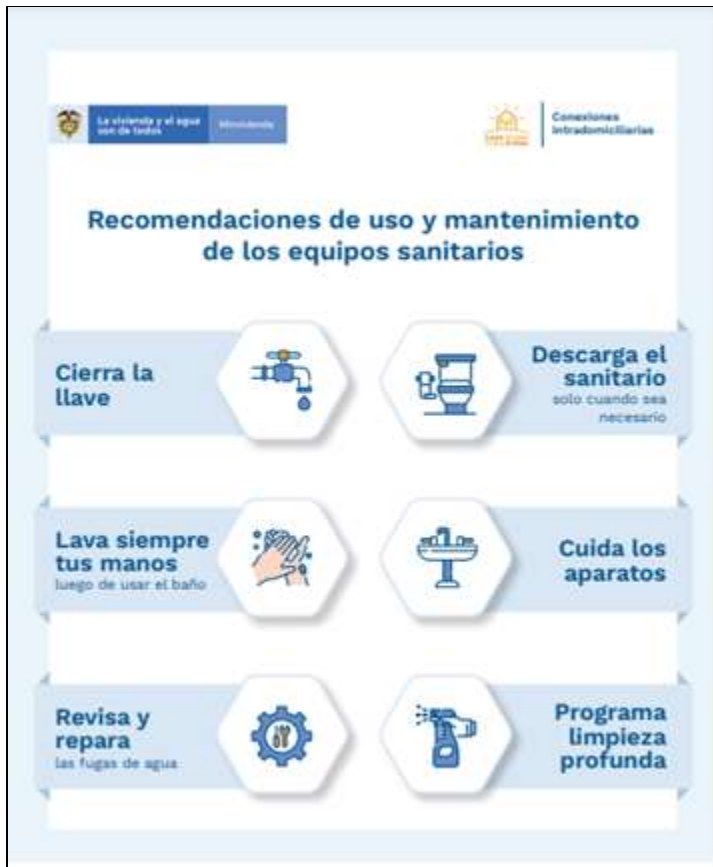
La vivienda y el agua son de todos | Minvivienda

Conexiones Intradomiciliarias

Recomendaciones de uso y mantenimiento de los equipos sanitarios

Cierra la llave

Descarga el sanitario
solo cuando sea necesario

Lava siempre tus manos
luego de usar el baño

Cuida los aparatos

Revisa y repara
las fugas de agua

Programa limpieza profunda